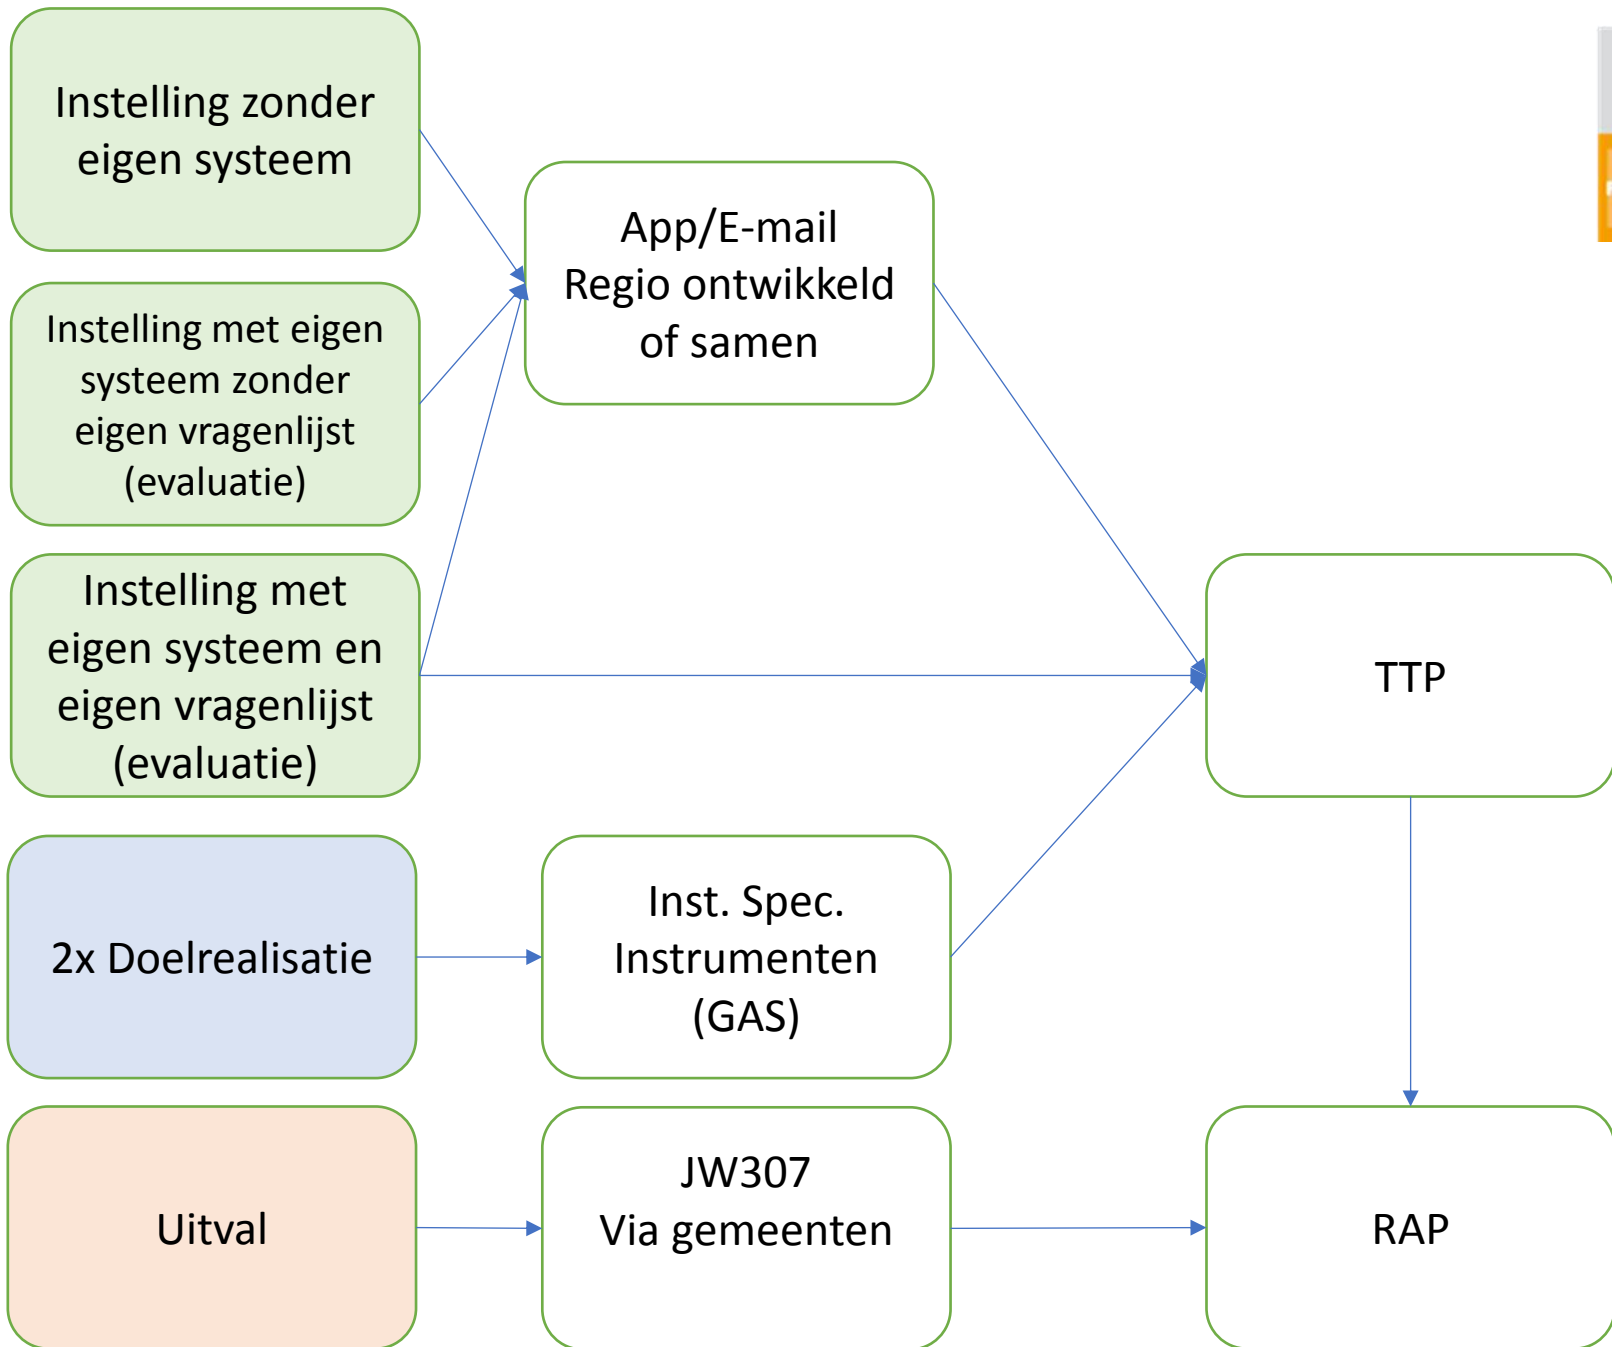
Instelling zonder eigen systeem

Instelling met eigen systeem zonder eigen vragenlijst (evaluatie)

Instelling met eigen systeem en eigen vragenlijst (evaluatie)

App/E-mail
Regio ontwikkeld of samen

TTP

2x Doelrealisatie

Inst. Spec. Instrumenten (GAS)

Uitval

JW307
Via gemeenten

RAP